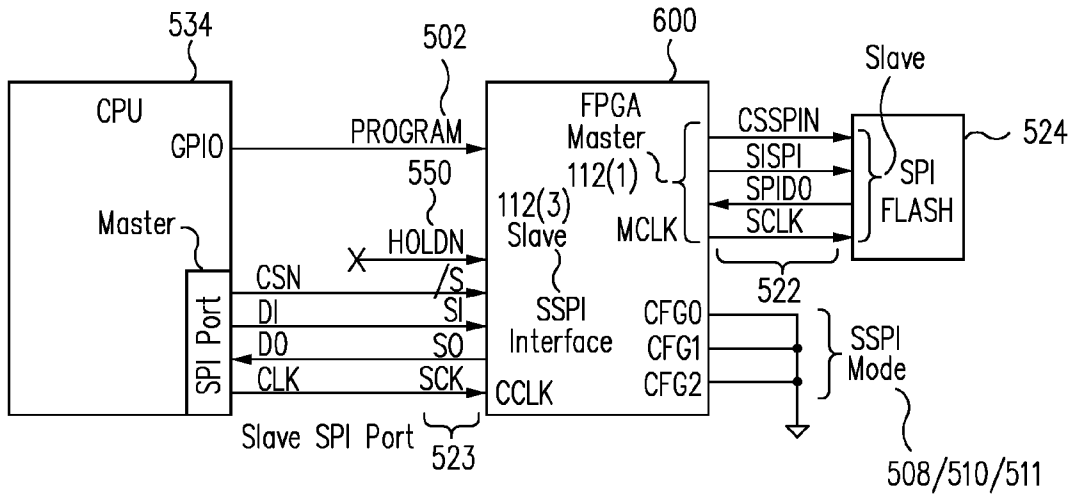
534
502
600
Slave
CPU
GPIO
PROGRAM
FPGA
Master
112(1)
CSSPIN
SISPI
SPIDO
SCLK
SPI
FLASH
524
550
HOLDN
112(3)
Slave
MCLK
Master
X
CSN
DI
DO
CLK
SPI Port
/S
SI
SO
SCK
SSPI
Interface
CCLK
CFG0
CFG1
CFG2
522
SSPI
Mode
Slave SPI Port
523
508/510/511